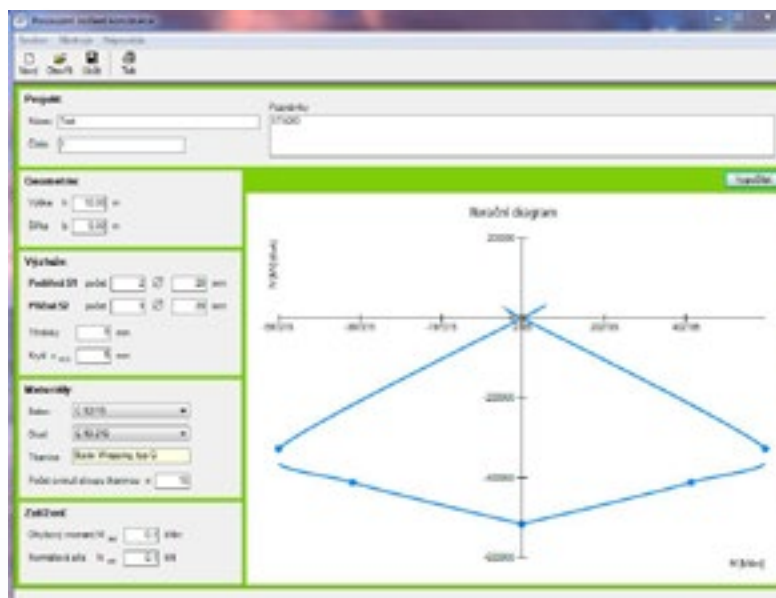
Posouzení železobetonové konstrukce

Soubor Możnosti Nápověda

Nový Otevřít Uložit Tisk

Projekt

Název Test

Číslo 1

Poznámky

STV200

Geometrie

Výška h 10,00 m

Šířka b 5,00 m

Výztuž

Podélná S1 počet 2 Ø 20 mm

Příčná S2 počet 1 Ø 10 mm

Třmínky 5 mm

Krytí c 5 mm

Materiály

Beton C 30/37

Ocel B 500

Tloušťka Beton Wrapping tzp S

Počet smluv ... 10

Zatížení

Ohybový moment M 0,1 kNm

Normálová síla N 0,1 kN

Navrhni

Interakční diagram

20000

N [kN]

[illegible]

-20000

-40000

-60000

M [kNm]